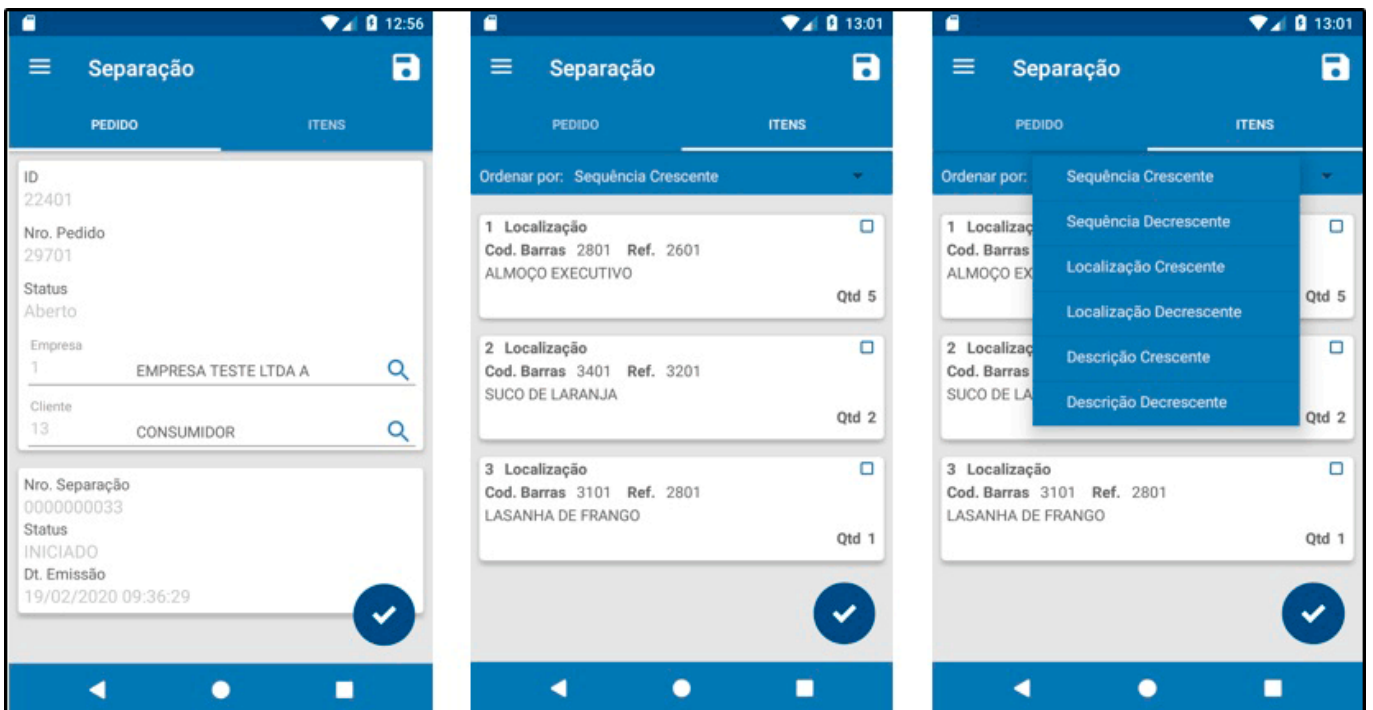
12:56

Separação

PEDIDO

ITENS

ID
22401

Nro. Pedido
29701

Status
Aberto

Empresa
1 EMPRESA TESTE LTDA A

Cliente
13 CONSUMIDOR

Nro. Separação
0000000033

Status
INICIADO

Dt. Emissão
19/02/2020 09:36:29

13:01

Separação

PEDIDO

ITENS

Ordenar por: Sequência Crescente

1 Localização
Cod. Barras 2801 Ref. 2601
ALMOÇO EXECUTIVO
Qtd 5

2 Localização
Cod. Barras 3401 Ref. 3201
SUCO DE LARANJA
Qtd 2

3 Localização
Cod. Barras 3101 Ref. 2801
LASANHA DE FRANGO
Qtd 1

13:01

Separação

PEDIDO

ITENS

Ordenar por:

Sequência Crescente
Sequência Decrescente
Localização Crescente
Localização Decrescente
Descrição Crescente
Descrição Decrescente

1 Localizaç
Cod. Barras
ALMOÇO EX
Qtd 5

2 Localizaç
Cod. Barras
SUCO DE LA
Qtd 2

3 Localização
Cod. Barras 3101 Ref. 2801
LASANHA DE FRANGO
Qtd 1